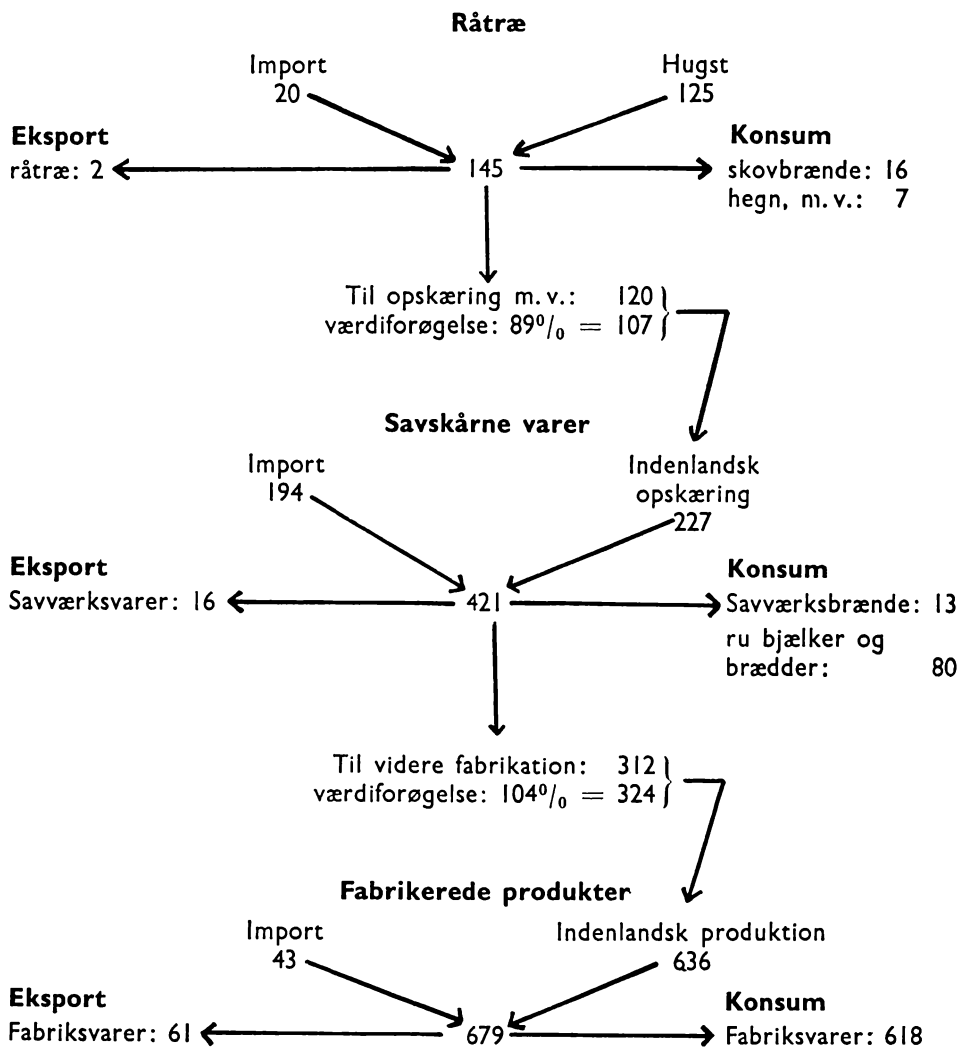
**Råtræ**

Import 20

Hugst 125

**Eksport**
råtræ: 2

145

**Konsum**
skovbrænde: 16
hegn, m. v.: 7

Til opskæring m. v.: 120
værdiforøgelse: $89\%$ = 107

**Savskårne varer**

Import 194

Indenlandsk opskæring 227

**Eksport**
Savværksvarer: 16

421

**Konsum**
Savværksbrænde: 13
ru bjælker og brædder: 80

Til videre fabrikation: 312
værdiforøgelse: $104\%$ = 324

**Fabrikerede produkter**

Import 43

Indenlandsk produktion 636

**Eksport**
Fabriksvarer: 61

679

**Konsum**
Fabriksvarer: 618